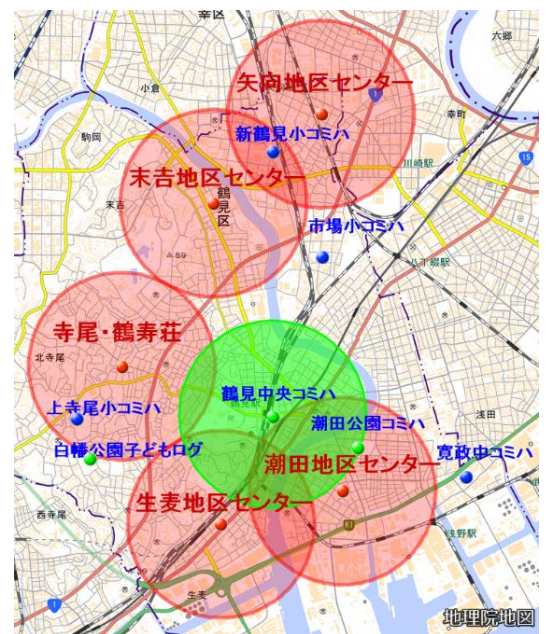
幸区

六郷

小倉

駒岡

矢向地区センター

新鶴見小コミハ

川崎駅

末吉地区センター

鶴見区

末吉

市場小コミハ

八丁畷駅

寺尾・鶴寿荘

北寺尾

鶴見中央コミハ

上寺尾小コミハ

潮田公園コミハ

浅田

白幡公園子どもログ

寛政中コミハ

潮田地区センター

生麦地区センター

西寺尾

生麦

浅野駅

地理院地図